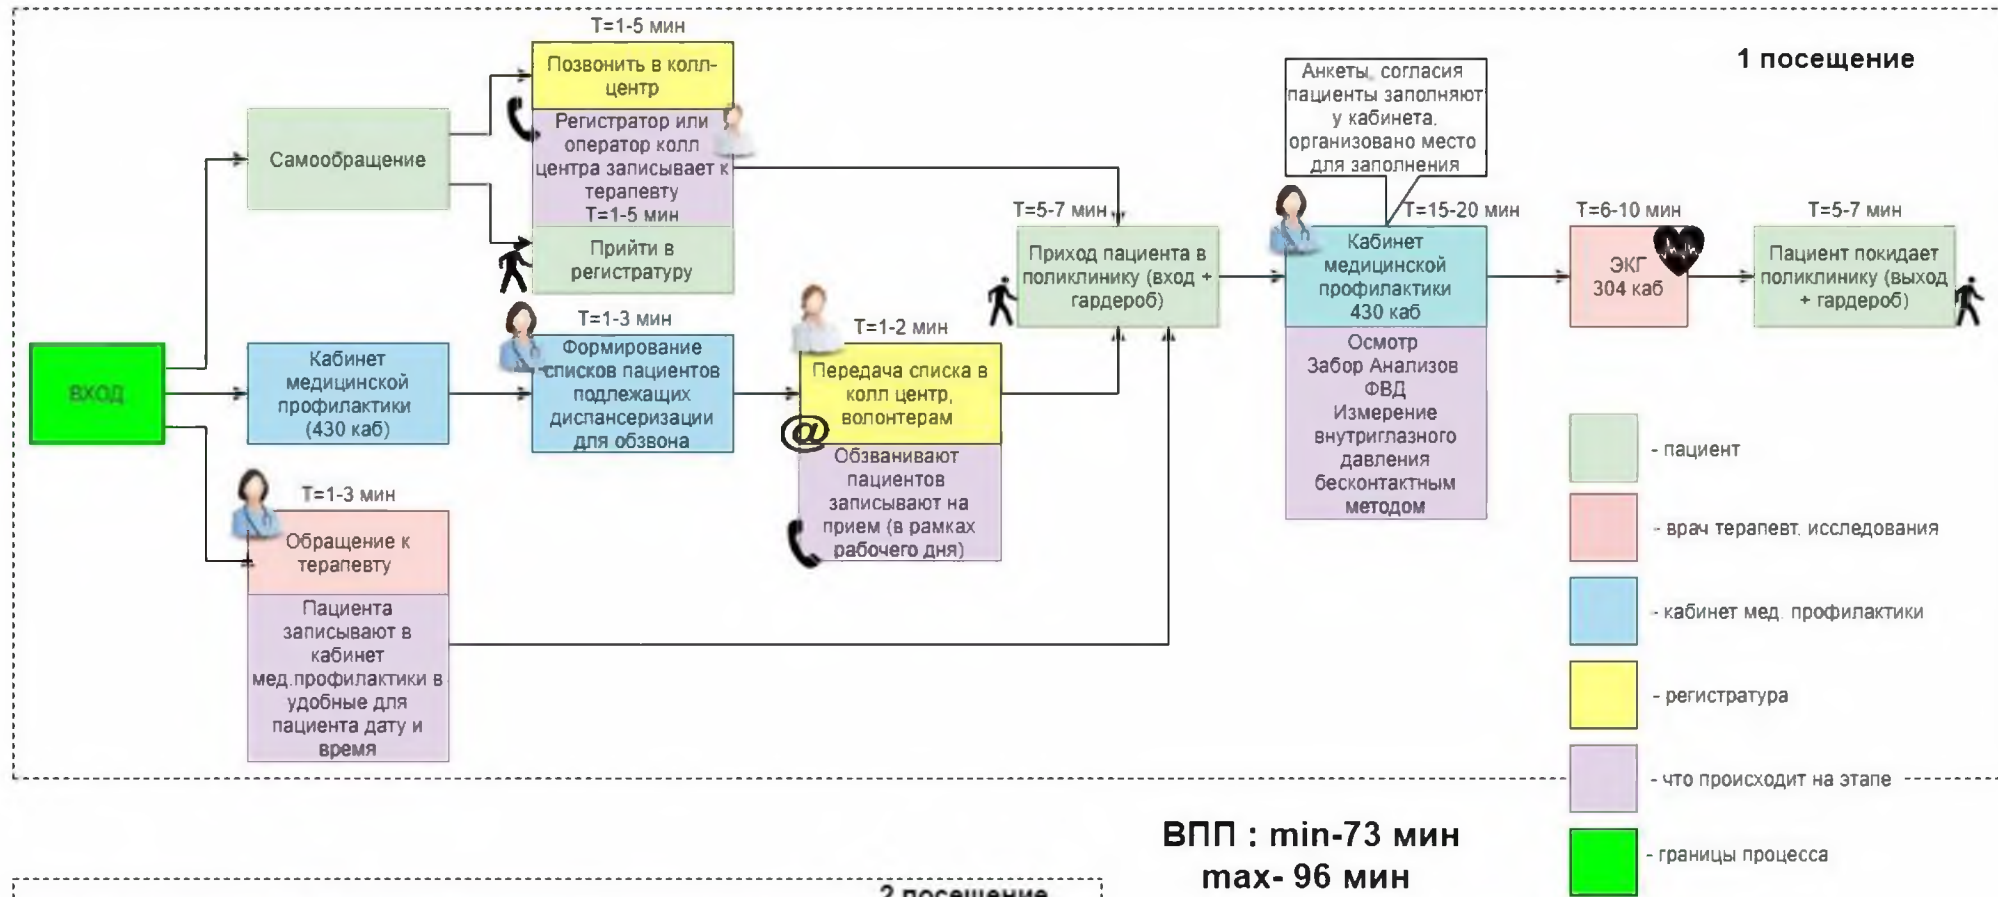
1 посещение

ВХОД

Самообращение

T=1-5 мин
Позвонить в колл-центр

Регистратор или оператор колл центра записывает к терапевту
T=1-5 мин

Прийти в регистратуру

Кабинет медицинской профилактики (430 каб)

T=1-3 мин
Формирование списков пациентов подлежащих диспансеризации для обзвона

T=1-2 мин
Передача списка в колл центр, волонтерам

Обзванивают пациентов записывают на прием (в рамках рабочего дня)

T=1-3 мин
Обращение к терапевту

Пациента записывают в кабинет мед.профилактики в удобные для пациента дату и время

T=5-7 мин
Приход пациента в поликлинику (вход + гардероб)

Анкеты, согласия пациенты заполняют у кабинета, организовано место для заполнения

T=15-20 мин
Кабинет медицинской профилактики 430 каб

Осмотр
Забор Анализов
ФВД
Измерение внутриглазного давления бесконтактным методом

T=6-10 мин
ЭКГ
304 каб

T=5-7 мин
Пациент покидает поликлинику (выход + гардероб)

- пациент
- врач терапевт, исследования
- кабинет мед. профилактики
- регистратура
- что происходит на этапе
- границы процесса

ВПП : min-73 мин
max- 96 мин

2 посещение